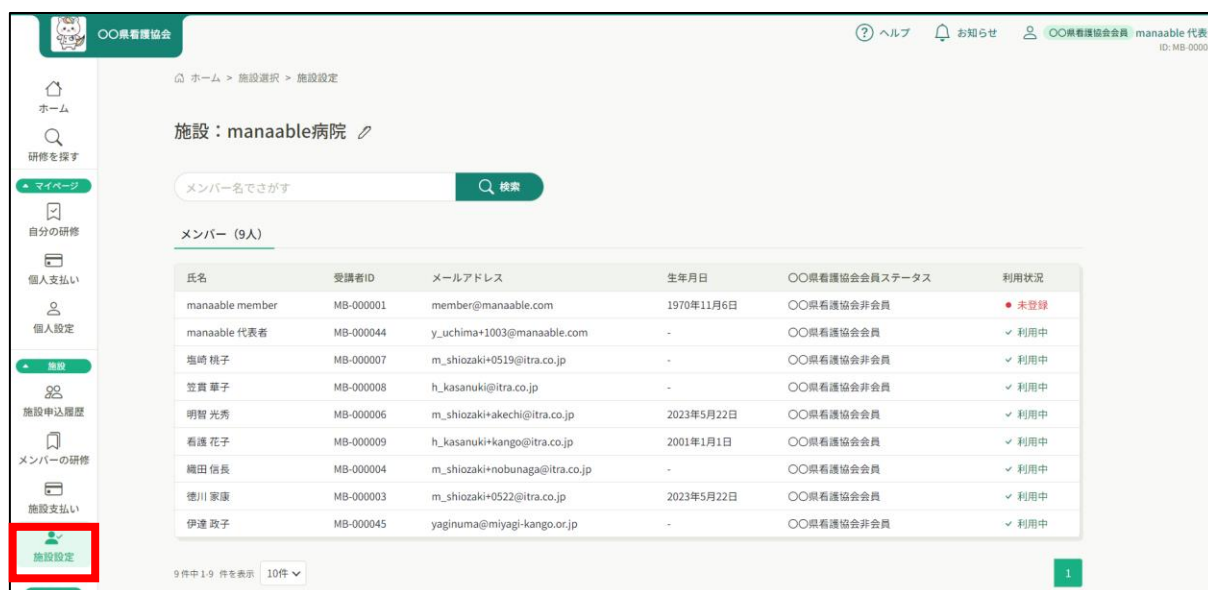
〇〇県看護協会

ヘルプ お知らせ 〇〇県看護協会会員 manaable 代表
ID: MB-0000

ホーム
研修を探す
マイページ
自分の研修
個人支払い
個人設定
施設
施設申込履歴
メンバーの研修
施設支払い
施設設定

ホーム > 施設選択 > 施設設定

施設：manaable病院

メンバー名でさがす
検索

メンバー（9人）

| 氏名 | 受講者ID | メールアドレス | 生年月日 | 〇〇県看護協会会員ステータス | 利用状況 |
|---|---|---|---|---|---|
| manaable member | MB-000001 | member@manaable.com | 1970年11月6日 | 〇〇県看護協会非会員 | 未登録 |
| manaable 代表者 | MB-000044 | y_uchima+1003@manaable.com | - | 〇〇県看護協会会員 | 利用中 |
| 塩崎 桃子 | MB-000007 | m_shiozaki+0519@itra.co.jp | - | 〇〇県看護協会非会員 | 利用中 |
| 笠貫 華子 | MB-000008 | h_kasanuki@itra.co.jp | - | 〇〇県看護協会非会員 | 利用中 |
| 明智 光秀 | MB-000006 | m_shiozaki+akechi@itra.co.jp | 2023年5月22日 | 〇〇県看護協会会員 | 利用中 |
| 看護 花子 | MB-000009 | h_kasanuki+kango@itra.co.jp | 2001年1月1日 | 〇〇県看護協会会員 | 利用中 |
| 織田 信長 | MB-000004 | m_shiozaki+nobunaga@itra.co.jp | - | 〇〇県看護協会会員 | 利用中 |
| 徳川 家康 | MB-000003 | m_shiozaki+0522@itra.co.jp | 2023年5月22日 | 〇〇県看護協会会員 | 利用中 |
| 伊達 政子 | MB-000045 | yaginuma@miyagi-kango.or.jp | - | 〇〇県看護協会非会員 | 利用中 |

9件中1-9 件を表示 10件
1